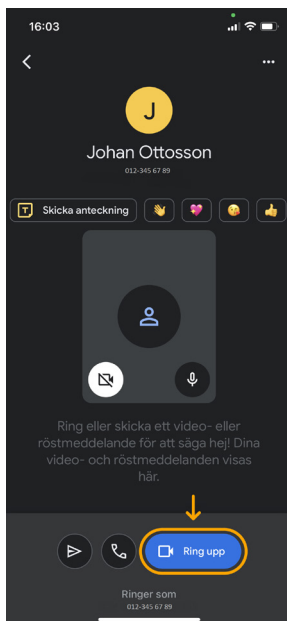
16:03

J

Johan Ottosson

012-345 67 89

Skicka anteckning

Ring eller skicka ett video- eller röstmeddelande för att säga hej! Dina video- och röstmeddelanden visas här.

Ring upp

Ringer som

012-345 67 89